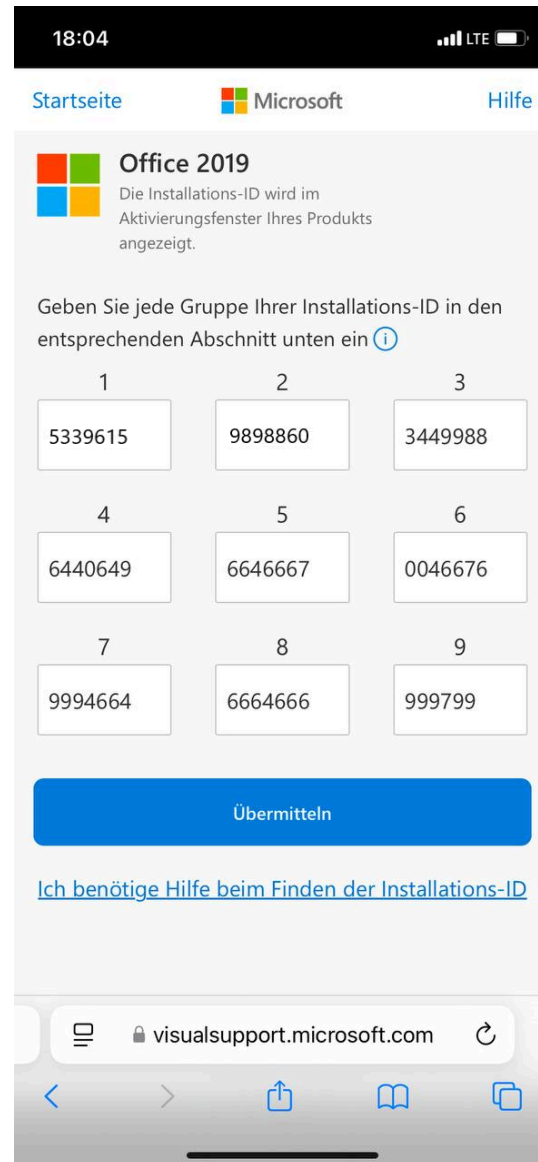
18:04

LTE

Startseite Microsoft Hilfe

Office 2019
Die Installations-ID wird im Aktivierungsfenster Ihres Produkts angezeigt.

Geben Sie jede Gruppe Ihrer Installations-ID in den entsprechenden Abschnitt unten ein i

| 1 | 2 | 3 |
|---|---|---|
| 5339615 | 9898860 | 3449988 |
| 4 | 5 | 6 |
| 6440649 | 6646667 | 0046676 |
| 7 | 8 | 9 |
| 9994664 | 6664666 | 999799 |

Übermitteln

Ich benötige Hilfe beim Finden der Installations-ID

visualsupport.microsoft.com